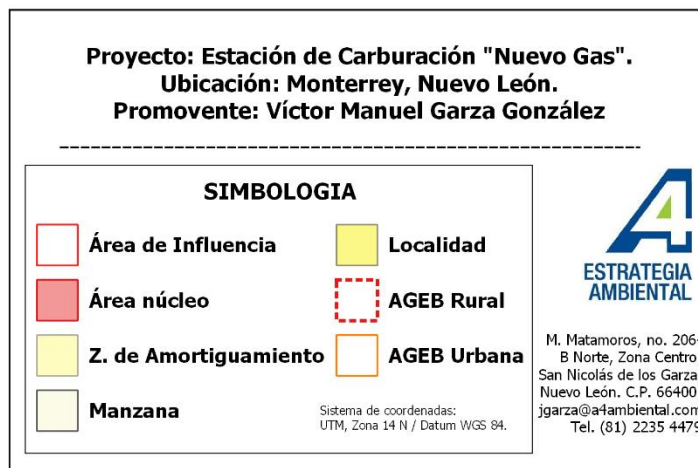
Proyecto: Estación de Carburación "Nuevo Gas".
Ubicación: Monterrey, Nuevo León.
Promovente: Víctor Manuel Garza González

SIMBOLOGIA

Área de Influencia

Localidad

Área núcleo

AGEB Rural

Z. de Amortiguamiento

AGEB Urbana

Manzana

Sistema de coordenadas: UTM, Zona 14 N / Datum WGS 84.

4

ESTRATEGIA
AMBIENTAL

M. Matamoros, no. 206-
B Norte, Zona Centro
San Nicolás de los Garza
Nuevo León. C.P. 66400
jgarza@a4ambiental.com
Tel. (81) 2235 4479